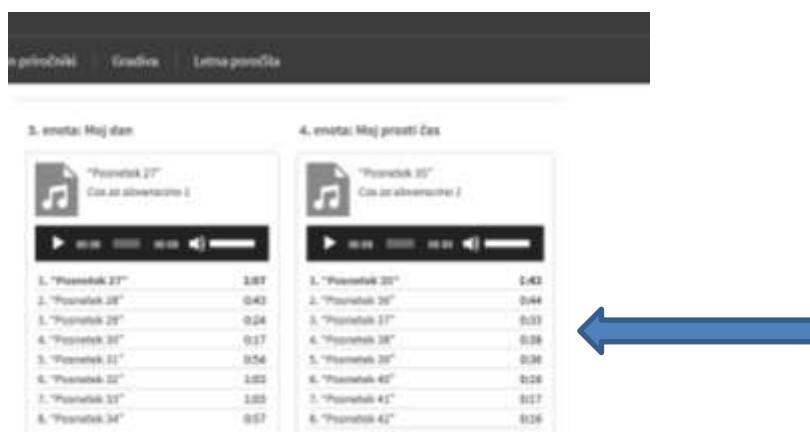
priročniki Gradiva Letna poročila

3. enota: Moj dan

"Posnetek 27"
Čas za slovenščino 2

00:00 00:00

1. "Posnetek 27" 1:07
2. "Posnetek 28" 0:43
3. "Posnetek 29" 0:24
4. "Posnetek 30" 0:17
5. "Posnetek 31" 0:56
6. "Posnetek 32" 1:03
7. "Posnetek 33" 1:03
8. "Posnetek 34" 0:57

4. enota: Moj prosti čas

"Posnetek 35"
Čas za slovenščino 2

00:00 00:00

1. "Posnetek 35" 1:43
2. "Posnetek 36" 0:44
3. "Posnetek 37" 0:33
4. "Posnetek 38" 0:28
5. "Posnetek 39" 0:36
6. "Posnetek 40" 0:28
7. "Posnetek 41" 0:17
8. "Posnetek 42" 0:26